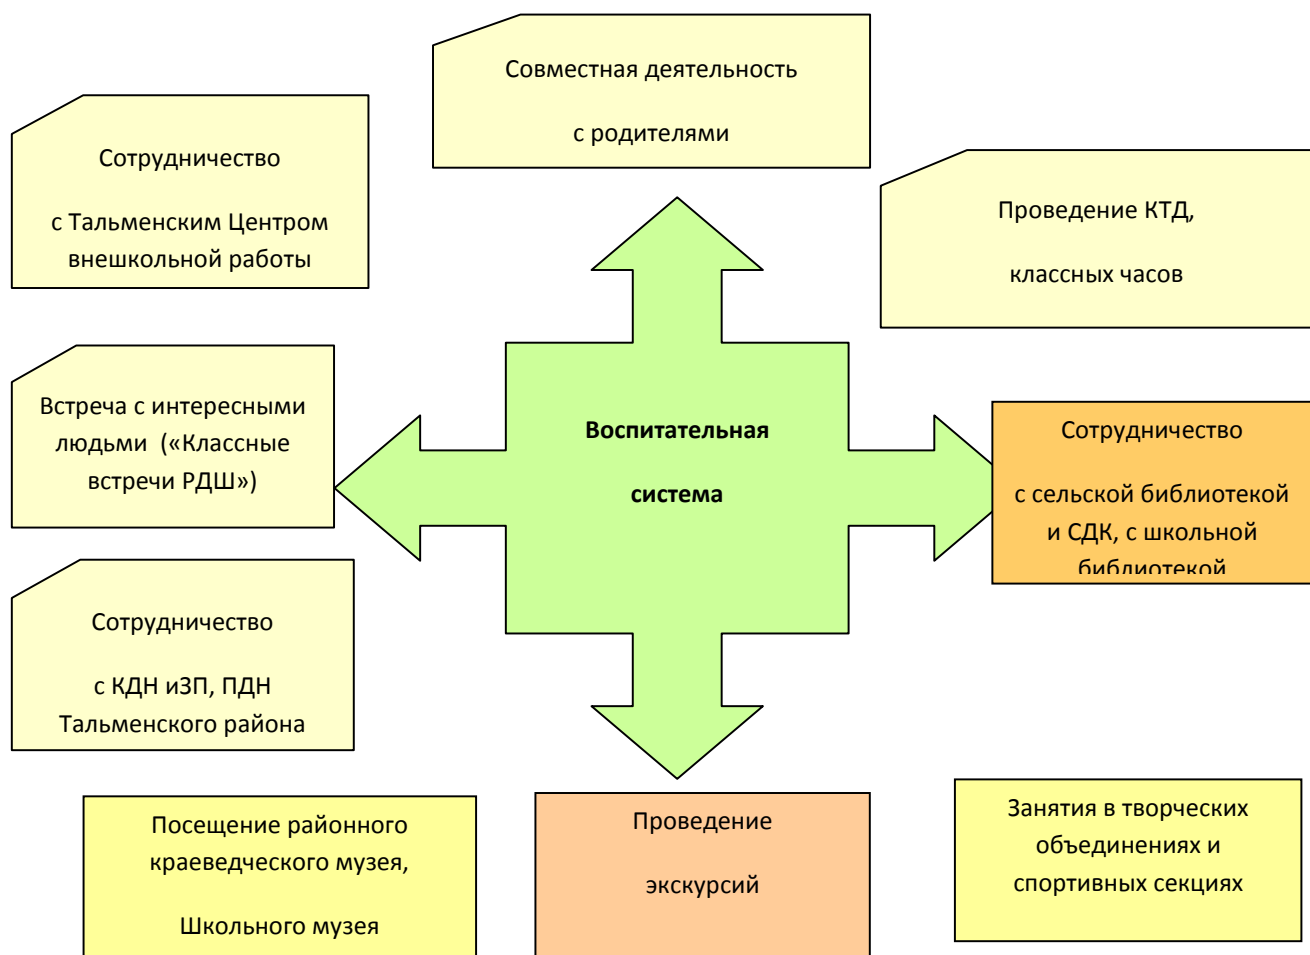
Совместная деятельность

с родителями

Сотрудничество

с Тальменским Центром внешкольной работы

Проведение КТД,

классных часов

Встреча с интересными людьми («Классные встречи РДШ»)

Воспитательная

система

Сотрудничество

с сельской библиотекой и СДК, с школьной библиотекой

Сотрудничество

с КДН иЗП, ПДН Тальменского района

Посещение районного краеведческого музея,

Школьного музея

Проведение

экскурсий

Занятия в творческих объединениях и спортивных секциях